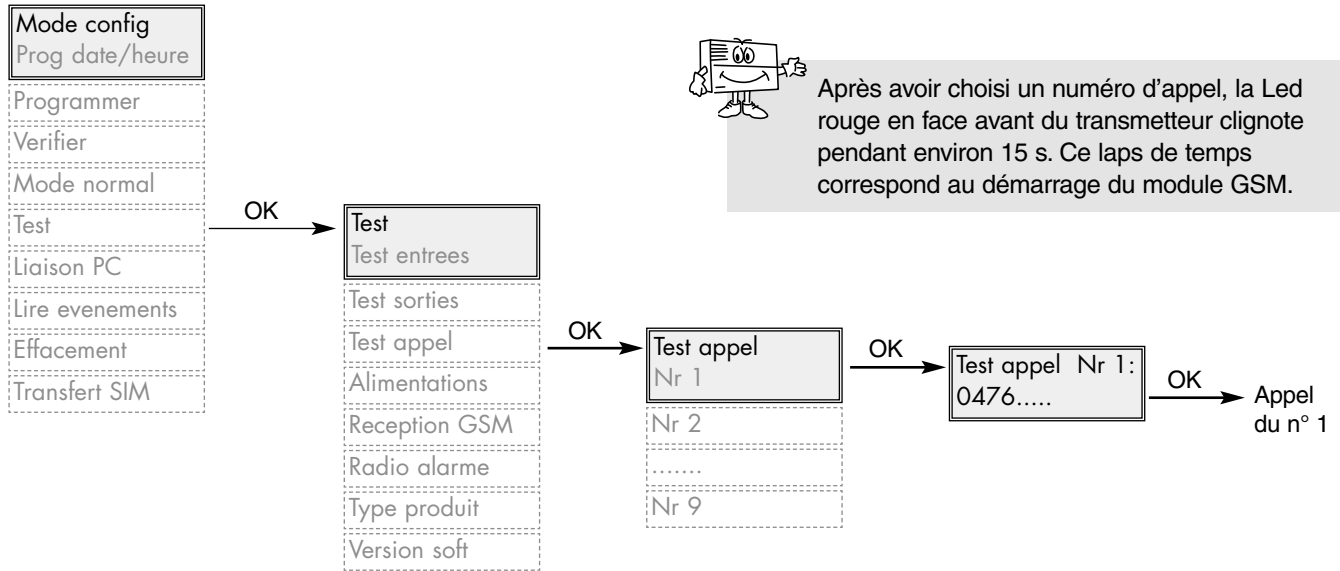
Mode config
Prog date/heure
Programmer
Verifier
Mode normal
Test
Liaison PC
Lire evenements
Effacement
Transfert SIM

OK

Test
Test entrees
Test sorties
Test appel
Alimentations
Reception GSM
Radio alarme
Type produit
Version soft

OK

Test appel
Nr 1
Nr 2
.......
Nr 9

OK

Test appel Nr 1:
0476.....

OK

Appel du n° 1

Après avoir choisi un numéro d'appel, la Led rouge en face avant du transmetteur clignote pendant environ 15 s. Ce laps de temps correspond au démarrage du module GSM.